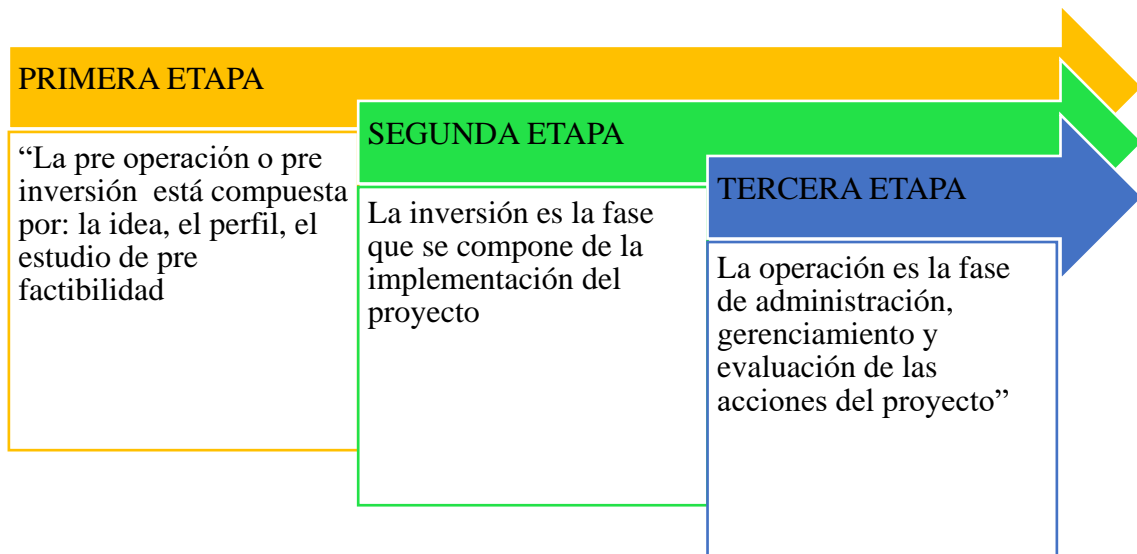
PRIMERA ETAPA

“La pre operación o pre inversión está compuesta por: la idea, el perfil, el estudio de pre factibilidad

SEGUNDA ETAPA

La inversión es la fase que se compone de la implementación del proyecto

TERCERA ETAPA

La operación es la fase de administración, gerenciamiento y evaluación de las acciones del proyecto”